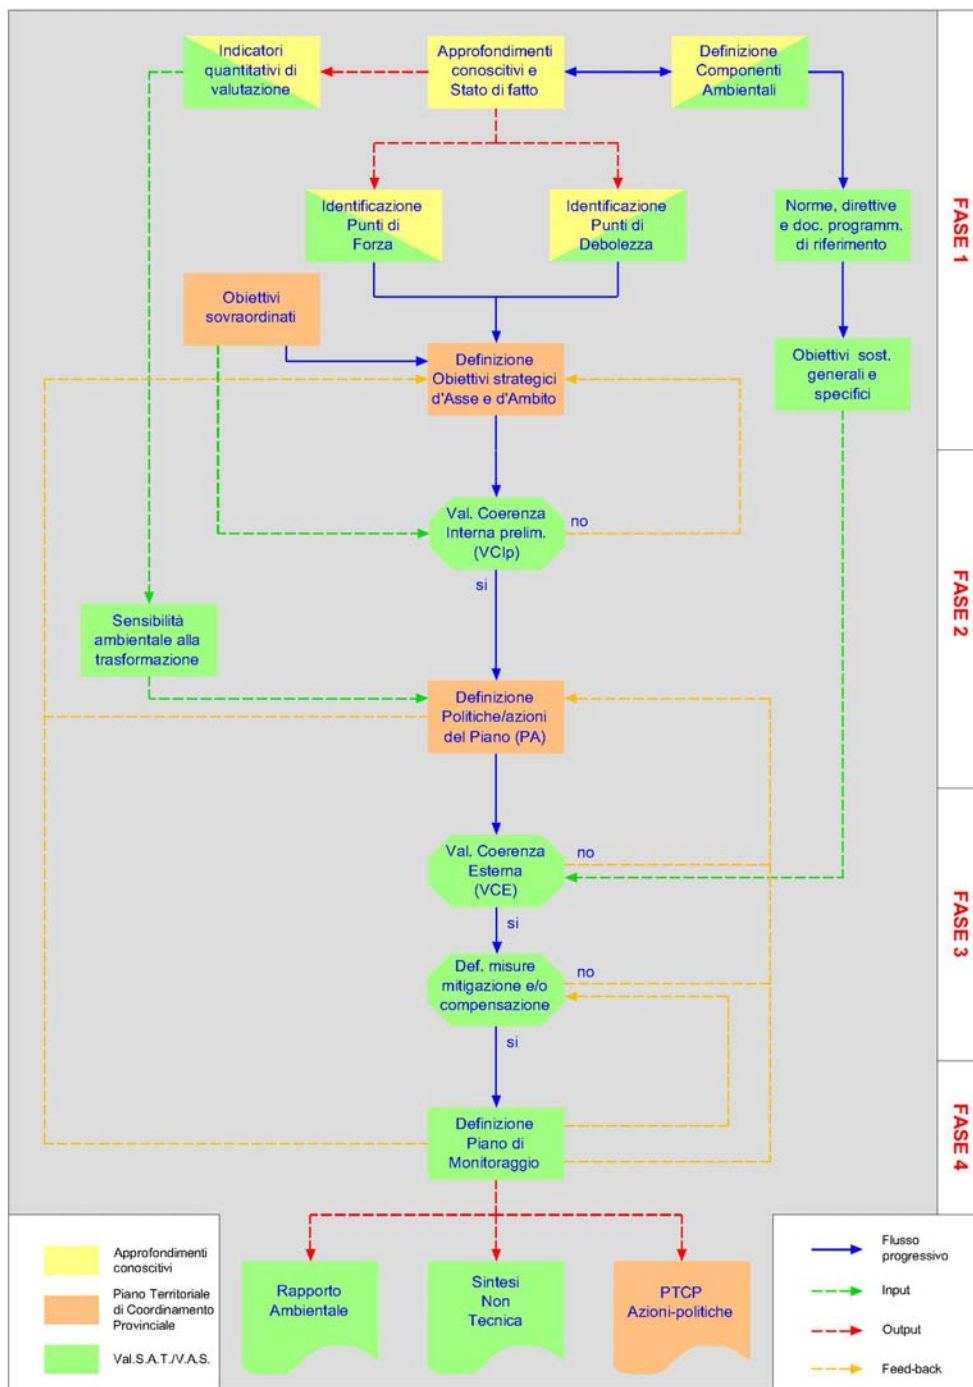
Indicatori quantitativi di valutazione

Approfondimenti conoscitivi e Stato di fatto

Definizione Componenti Ambientali

Identificazione Punti di Forza

Identificazione Punti di Debolezza

Norme, direttive e doc. programm. di riferimento

Obiettivi sovraordinati

Definizione Obiettivi strategici d'Asse e d'Ambito

Obiettivi sost. generali e specifici

FASE 1

Val. Coerenza Interna prelim. (VCIp)

no

si

Sensibilità ambientale alla trasformazione

FASE 2

Definizione Politiche/azioni del Piano (PA)

Val. Coerenza Esterna (VCE)

no

si

Def. misure mitigazione e/o compensazione

no

si

FASE 3

Definizione Piano di Monitoraggio

FASE 4

Approfondimenti conoscitivi

Piano Territoriale di Coordinamento Provinciale

Val.S.A.T./V.A.S.

Rapporto Ambientale

Sintesi Non Tecnica

PTCP Azioni-politiche

Flusso progressivo

Input

Output

Feed-back